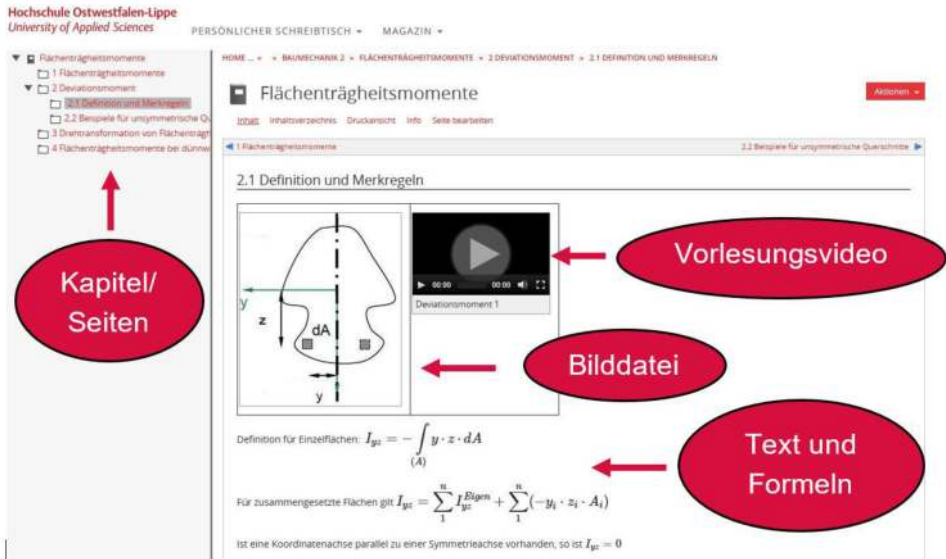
Hochschule Ostwestfalen-Lippe
University of Applied Sciences

PERSÖNLICHER SCHREIBTISCH ▾ MAGAZIN ▾

Flächenträgheitsmomente
1 Flächenträgheitsmomente
2 Deviationsmoment
2.1 Definition und Merkregeln
2.2 Beispiele für unsymmetrische Qu
3 Drehtransformation von Flächenträgh
4 Flächenträgheitsmomente bei dünnwa

HOME ... » » BAUMECHANIK 2 » FLÄCHENTRÄGHEITSMOMENTE » 2 DEVIATIONSMOMENT » 2.1 DEFINITION UND MERKREGELN

Flächenträgheitsmomente

Aktionen ▾

Inhalt Inhaltsverzeichnis Druckansicht Info Seite bearbeiten

◀ 1 Flächenträgheitsmomente

2.2 Beispiele für unsymmetrische Querschnitte ▶

2.1 Definition und Merkregeln

y
z
dA
y

00:00 00:00
Deviationsmoment 1

Vorlesungsvideo

Kapitel/ Seiten

Bilddatei

Text und Formeln

Definition für Einzelflächen: $I_{yz} = -\int\limits_{(A)} y \cdot z \cdot dA$

Für zusammengesetzte Flächen gilt $I_{yz} = \sum_{1}^{n} I_{yz}^{Eigen} + \sum_{1}^{n} (-y_i \cdot z_i \cdot A_i)$

Ist eine Koordinatenachse parallel zu einer Symmetrieachse vorhanden, so ist $I_{yz} = 0$